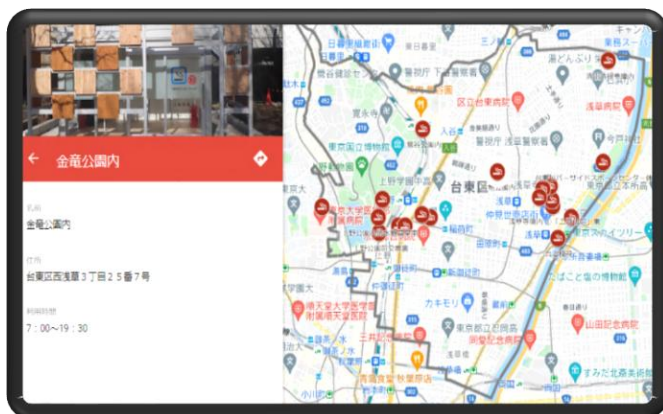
金竜公園内

名前
金竜公園内

住所
台東区西浅草3丁目25番7号

利用時間
7：00～19：30

日暮里駅
警視庁 下谷警察署
区立台東病院
浅草警察署
東京国立博物館
台東区
浅草
浅草寺
東京大学医学部附属病院
順天堂大学医学部附属順天堂医院
カキモリ
東京都立墨東病院
三井記念病院
山田記念病院
今戸神社
すみだ北斎美術館
たばこと塩の博物館
東京スカイツリー
稲荷町
上野
浅草橋
鶯谷
入谷
東京都台東区